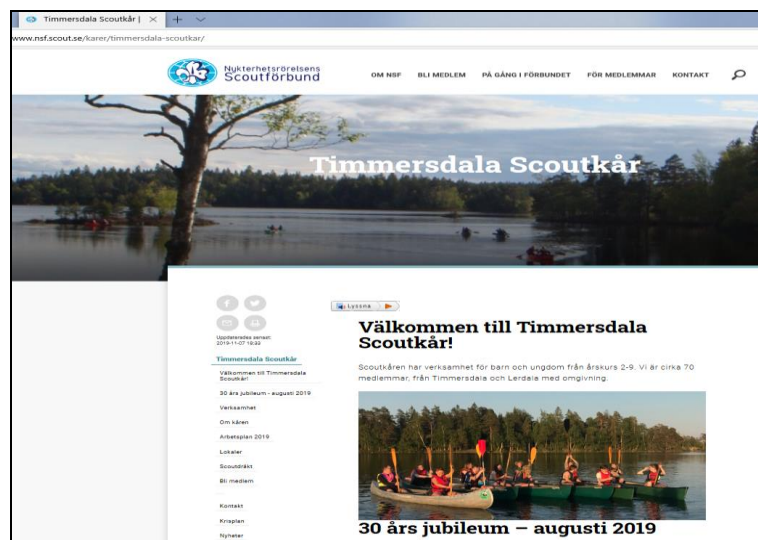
Timmersdala Scoutkår | ×

www.nsf.scout.se/karer/timmersdala-scoutkar/

Nykterhetsrörelsens Scoutförbund

OM NSF BLI MEDLEM PÅ GÅNG I FÖRBUNDET FÖR MEDLEMMAR KONTAKT

Timmersdala Scoutkår

Uppdaterades senast: 2019-11-07 19:32

Timmersdala Scoutkår

Välkommen till Timmersdala Scoutkår!

30 års jubileum - augusti 2019

Verksamhet

Om kåren

Arbetsplan 2019

Lokaler

Scoutdräkt

Bli medlem

Kontakt

Krisplan

Nyheter

Lyssna

Välkommen till Timmersdala Scoutkår!

Scoutkåren har verksamhet för barn och ungdom från årskurs 2-9. Vi är cirka 70 medlemmar, från Timmersdala och Lerdala med omgivning.

30 års jubileum – augusti 2019